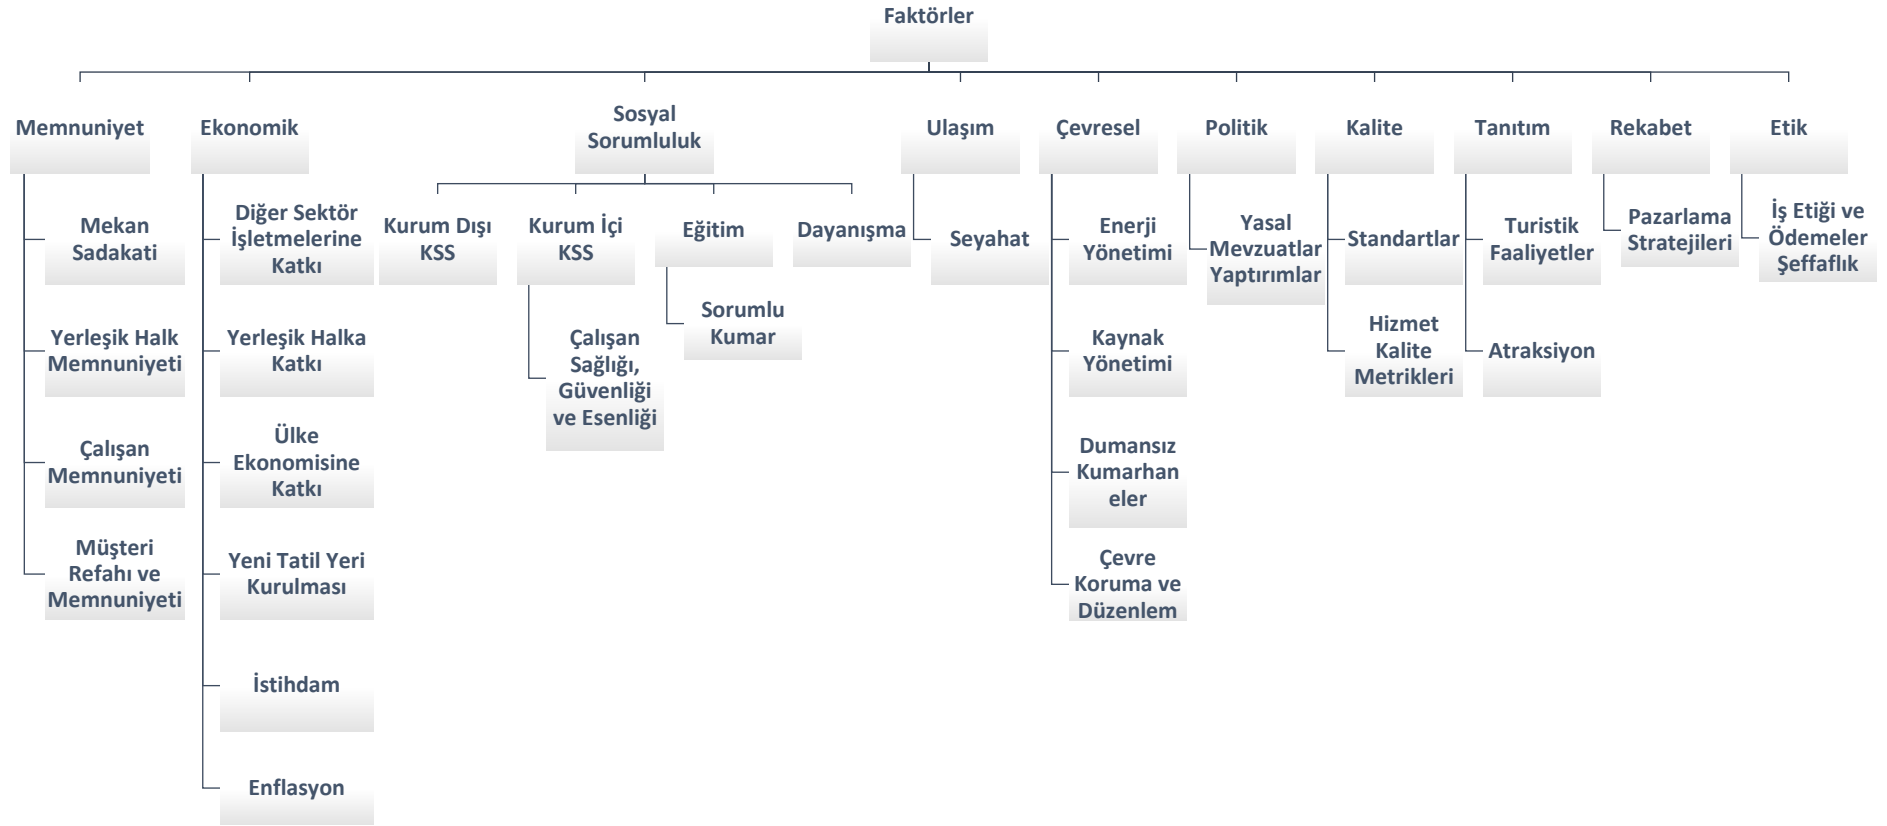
Faktörler

Memnuniyet

Mekan Sadakati

Yerleşik Halk Memnuniyeti

Çalışan Memnuniyeti

Müşteri Refahı ve Memnuniyeti

Ekonomik

Diğer Sektör İşletmelerine Katkı

Yerleşik Halka Katkı

Ülke Ekonomisine Katkı

Yeni Tatil Yeri Kurulması

İstihdam

Enflasyon

Sosyal Sorumluluk

Kurum Dışı KSS

Kurum İçi KSS

Çalışan Sağlığı, Güvenliği ve Esenliği

Eğitim

Sorumlu Kumar

Dayanışma

Ulaşım

Seyahat

Çevresel

Enerji Yönetimi

Kaynak Yönetimi

Dumansız Kumarhan eler

Çevre Koruma ve Düzenlem

Politik

Yasal Mevzuatlar Yaptırımlar

Kalite

Standartlar

Hizmet Kalite Metrikleri

Tanıtım

Turistik Faaliyetler

Atraksiyon

Rekabet

Pazarlama Stratejileri

Etik

İş Etiği ve Ödemeler Şeffaflık